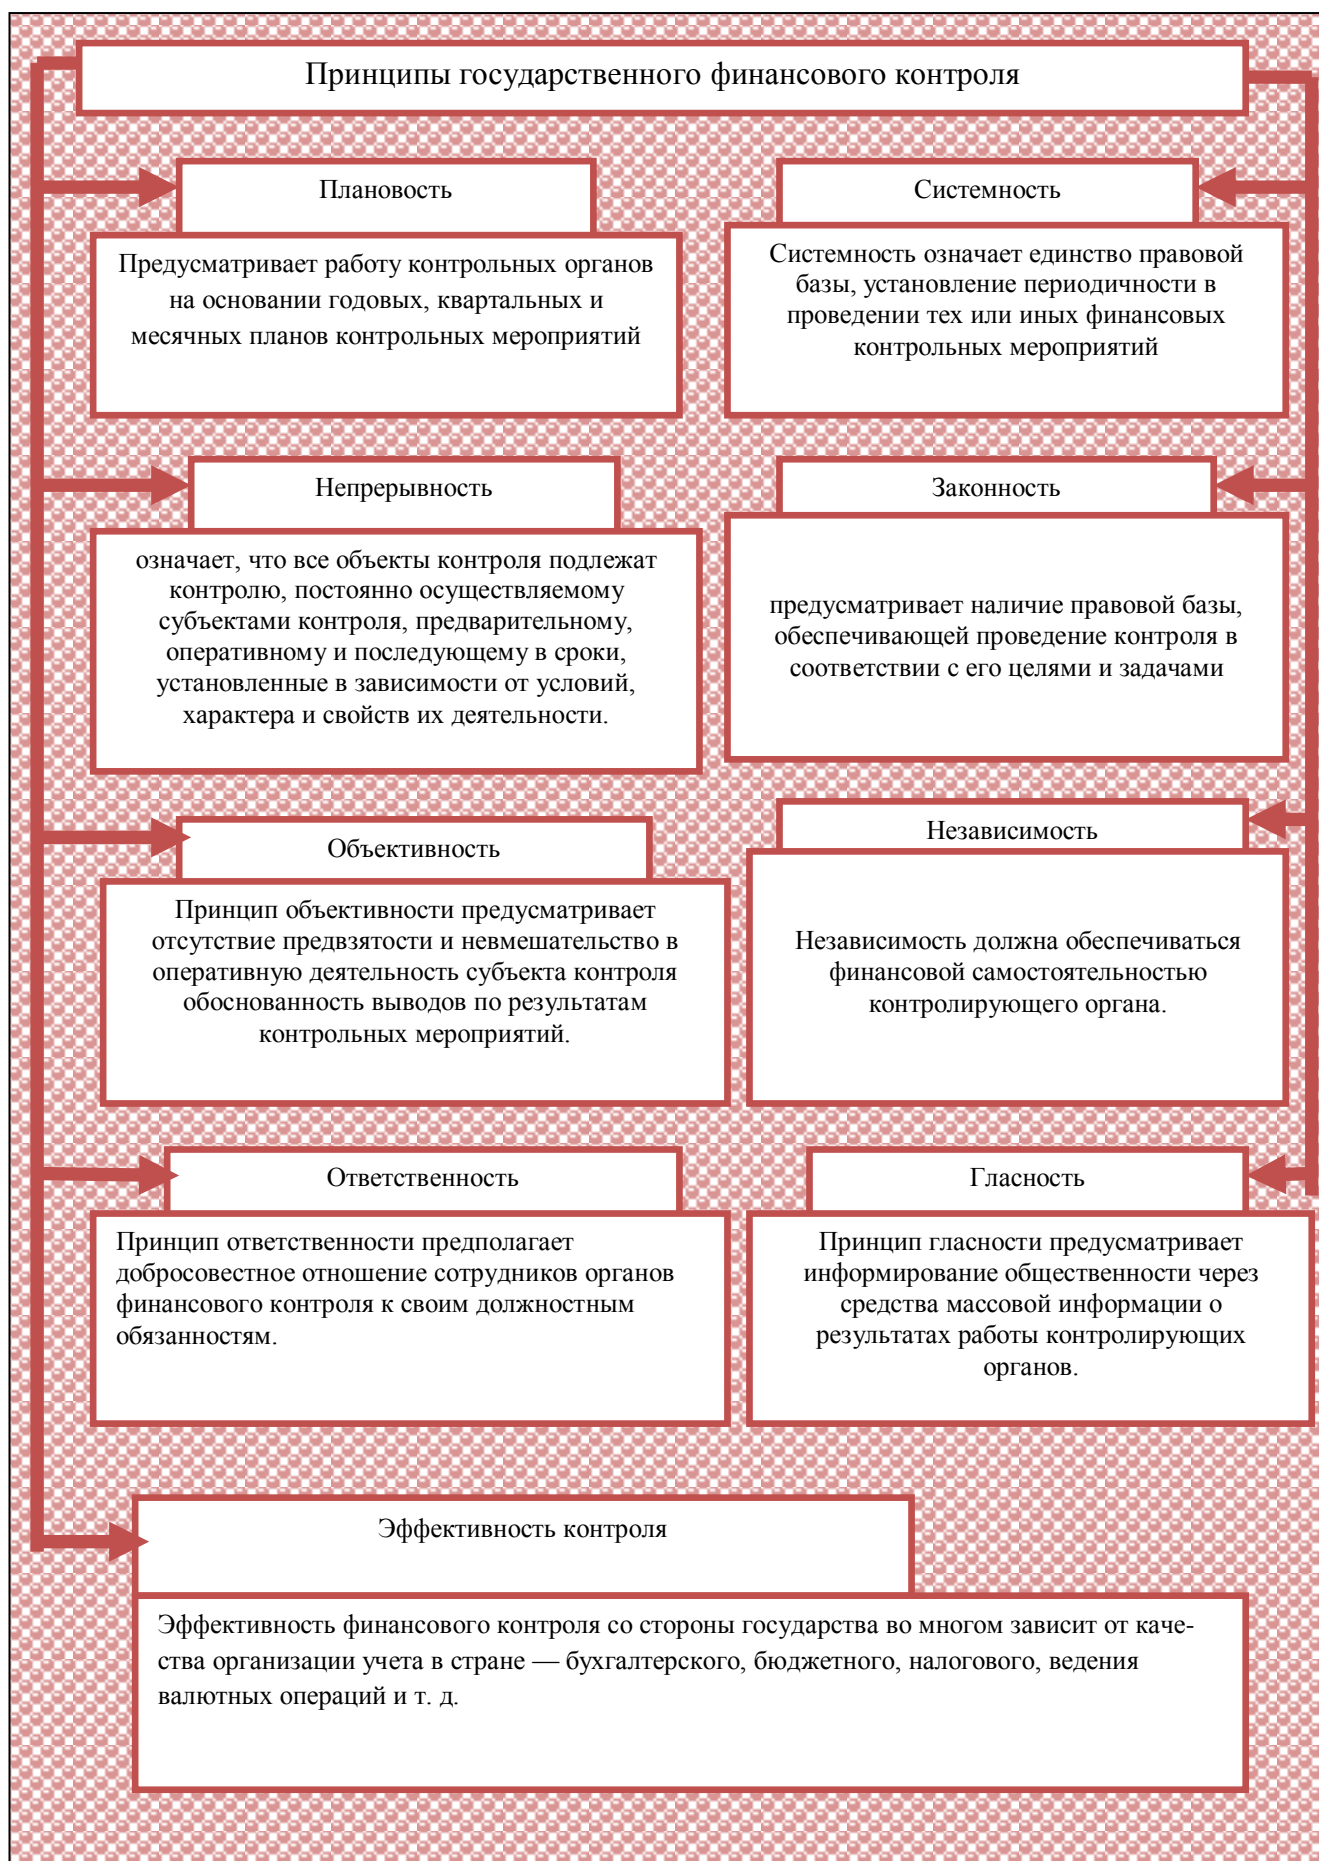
Принципы государственного финансового контроля

Плановость

Предусматривает работу контрольных органов на основании годовых, квартальных и месячных планов контрольных мероприятий

Системность

Системность означает единство правовой базы, установление периодичности в проведении тех или иных финансовых контрольных мероприятий

Непрерывность

означает, что все объекты контроля подлежат контролю, постоянно осуществляемому субъектами контроля, предварительному, оперативному и последующему в сроки, установленные в зависимости от условий, характера и свойств их деятельности.

Законность

предусматривает наличие правовой базы, обеспечивающей проведение контроля в соответствии с его целями и задачами

Объективность

Принцип объективности предусматривает отсутствие предвзятости и невмешательство в оперативную деятельность субъекта контроля обоснованность выводов по результатам контрольных мероприятий.

Независимость

Независимость должна обеспечиваться финансовой самостоятельностью контролирующего органа.

Ответственность

Принцип ответственности предполагает добросовестное отношение сотрудников органов финансового контроля к своим должностным обязанностям.

Гласность

Принцип гласности предусматривает информирование общественности через средства массовой информации о результатах работы контролирующих органов.

Эффективность контроля

Эффективность финансового контроля со стороны государства во многом зависит от качества организации учета в стране — бухгалтерского, бюджетного, налогового, ведения валютных операций и т. д.